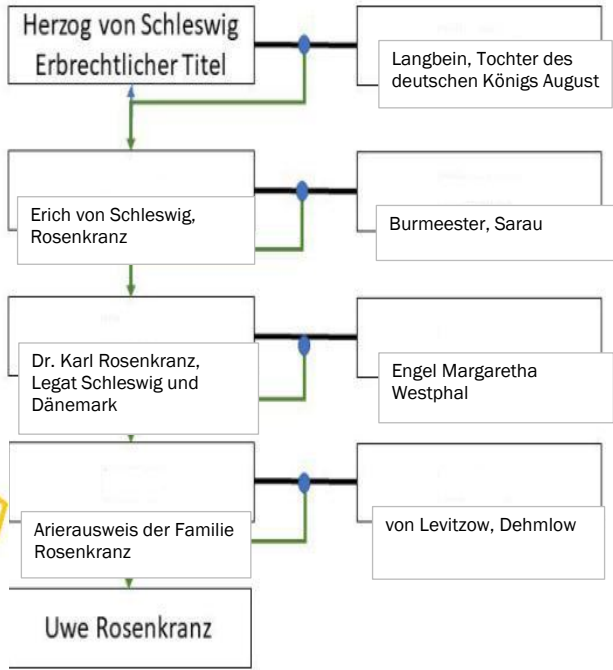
Herzog von Schleswig
Erbrechtlicher Titel

Langbein, Tochter des deutschen Königs August

Erich von Schleswig, Rosenkranz

Burmeester, Sarau

Dr. Karl Rosenkranz, Legat Schleswig und Dänemark

Engel Margaretha Westphal

Arierausweis der Familie Rosenkranz

von Levitzow, Dehmlow

Uwe Rosenkranz